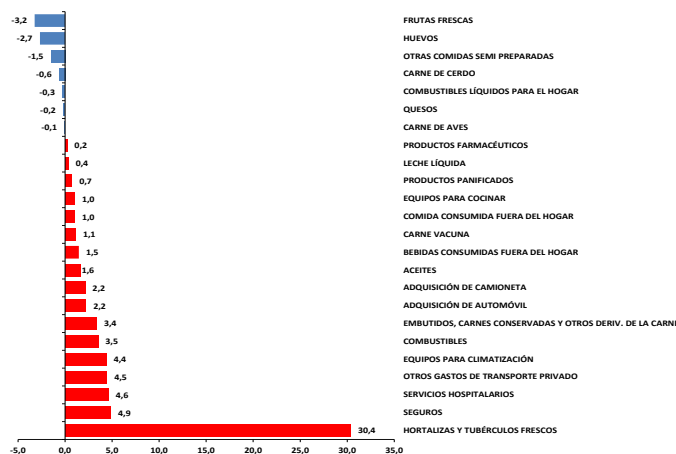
| Valor | Categoría |
|---|---|
| -3,2 | FRUTAS FRESCAS |
| -2,7 | HUEVOS |
| -1,5 | OTRAS COMIDAS SEMI PREPARADAS |
| -0,6 | CARNE DE CERDO |
| -0,3 | COMBUSTIBLES LÍQUIDOS PARA EL HOGAR |
| -0,2 | QUESOS |
| -0,1 | CARNE DE AVES |
| 0,2 | PRODUCTOS FARMACÉUTICOS |
| 0,4 | LECHE LÍQUIDA |
| 0,7 | PRODUCTOS PANIFICADOS |
| 1,0 | EQUIPOS PARA COCINAR |
| 1,0 | COMIDA CONSUMIDA FUERA DEL HOGAR |
| 1,1 | CARNE VACUNA |
| 1,5 | BEBIDAS CONSUMIDAS FUERA DEL HOGAR |
| 1,6 | ACEITES |
| 2,2 | ADQUISICIÓN DE CAMIONETA |
| 2,2 | ADQUISICIÓN DE AUTOMÓVIL |
| 3,4 | EMBUTIDOS, CARNES CONSERVADAS Y OTROS DERIV. DE LA CARNE |
| 3,5 | COMBUSTIBLES |
| 4,4 | EQUIPOS PARA CLIMATIZACIÓN |
| 4,5 | OTROS GASTOS DE TRANSPORTE PRIVADO |
| 4,6 | SERVICIOS HOSPITALARIOS |
| 4,9 | SEGUROS |
| 30,4 | HORTALIZAS Y TUBÉRCULOS FRESCOS |

-5,0 0,0 5,0 10,0 15,0 20,0 25,0 30,0 35,0